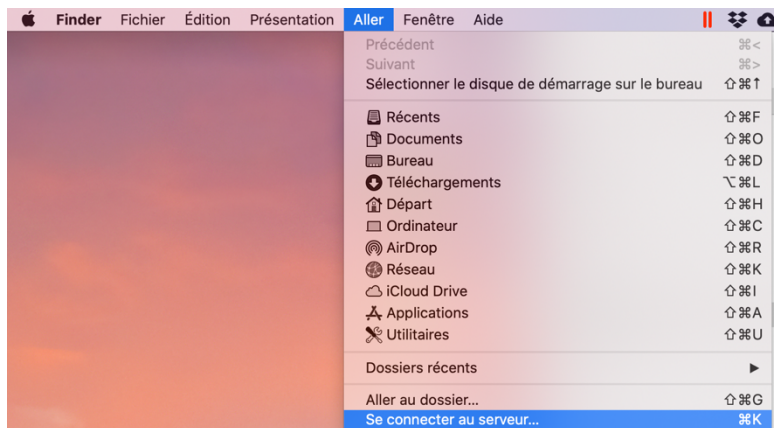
Finder Fichier Édition Présentation Aller Fenêtre Aide

Précédent ⌘<
Suivant ⌘>
Sélectionner le disque de démarrage sur le bureau ⇧⌘↑

Récents ⇧⌘F
Documents ⇧⌘O
Bureau ⇧⌘D
Téléchargements ⌥⌘L
Départ ⇧⌘H
Ordinateur ⇧⌘C
AirDrop ⇧⌘R
Réseau ⇧⌘K
iCloud Drive ⇧⌘I
Applications ⇧⌘A
Utilitaires ⇧⌘U

Dossiers récents ▶

Aller au dossier... ⇧⌘G
Se connecter au serveur... ⌘K